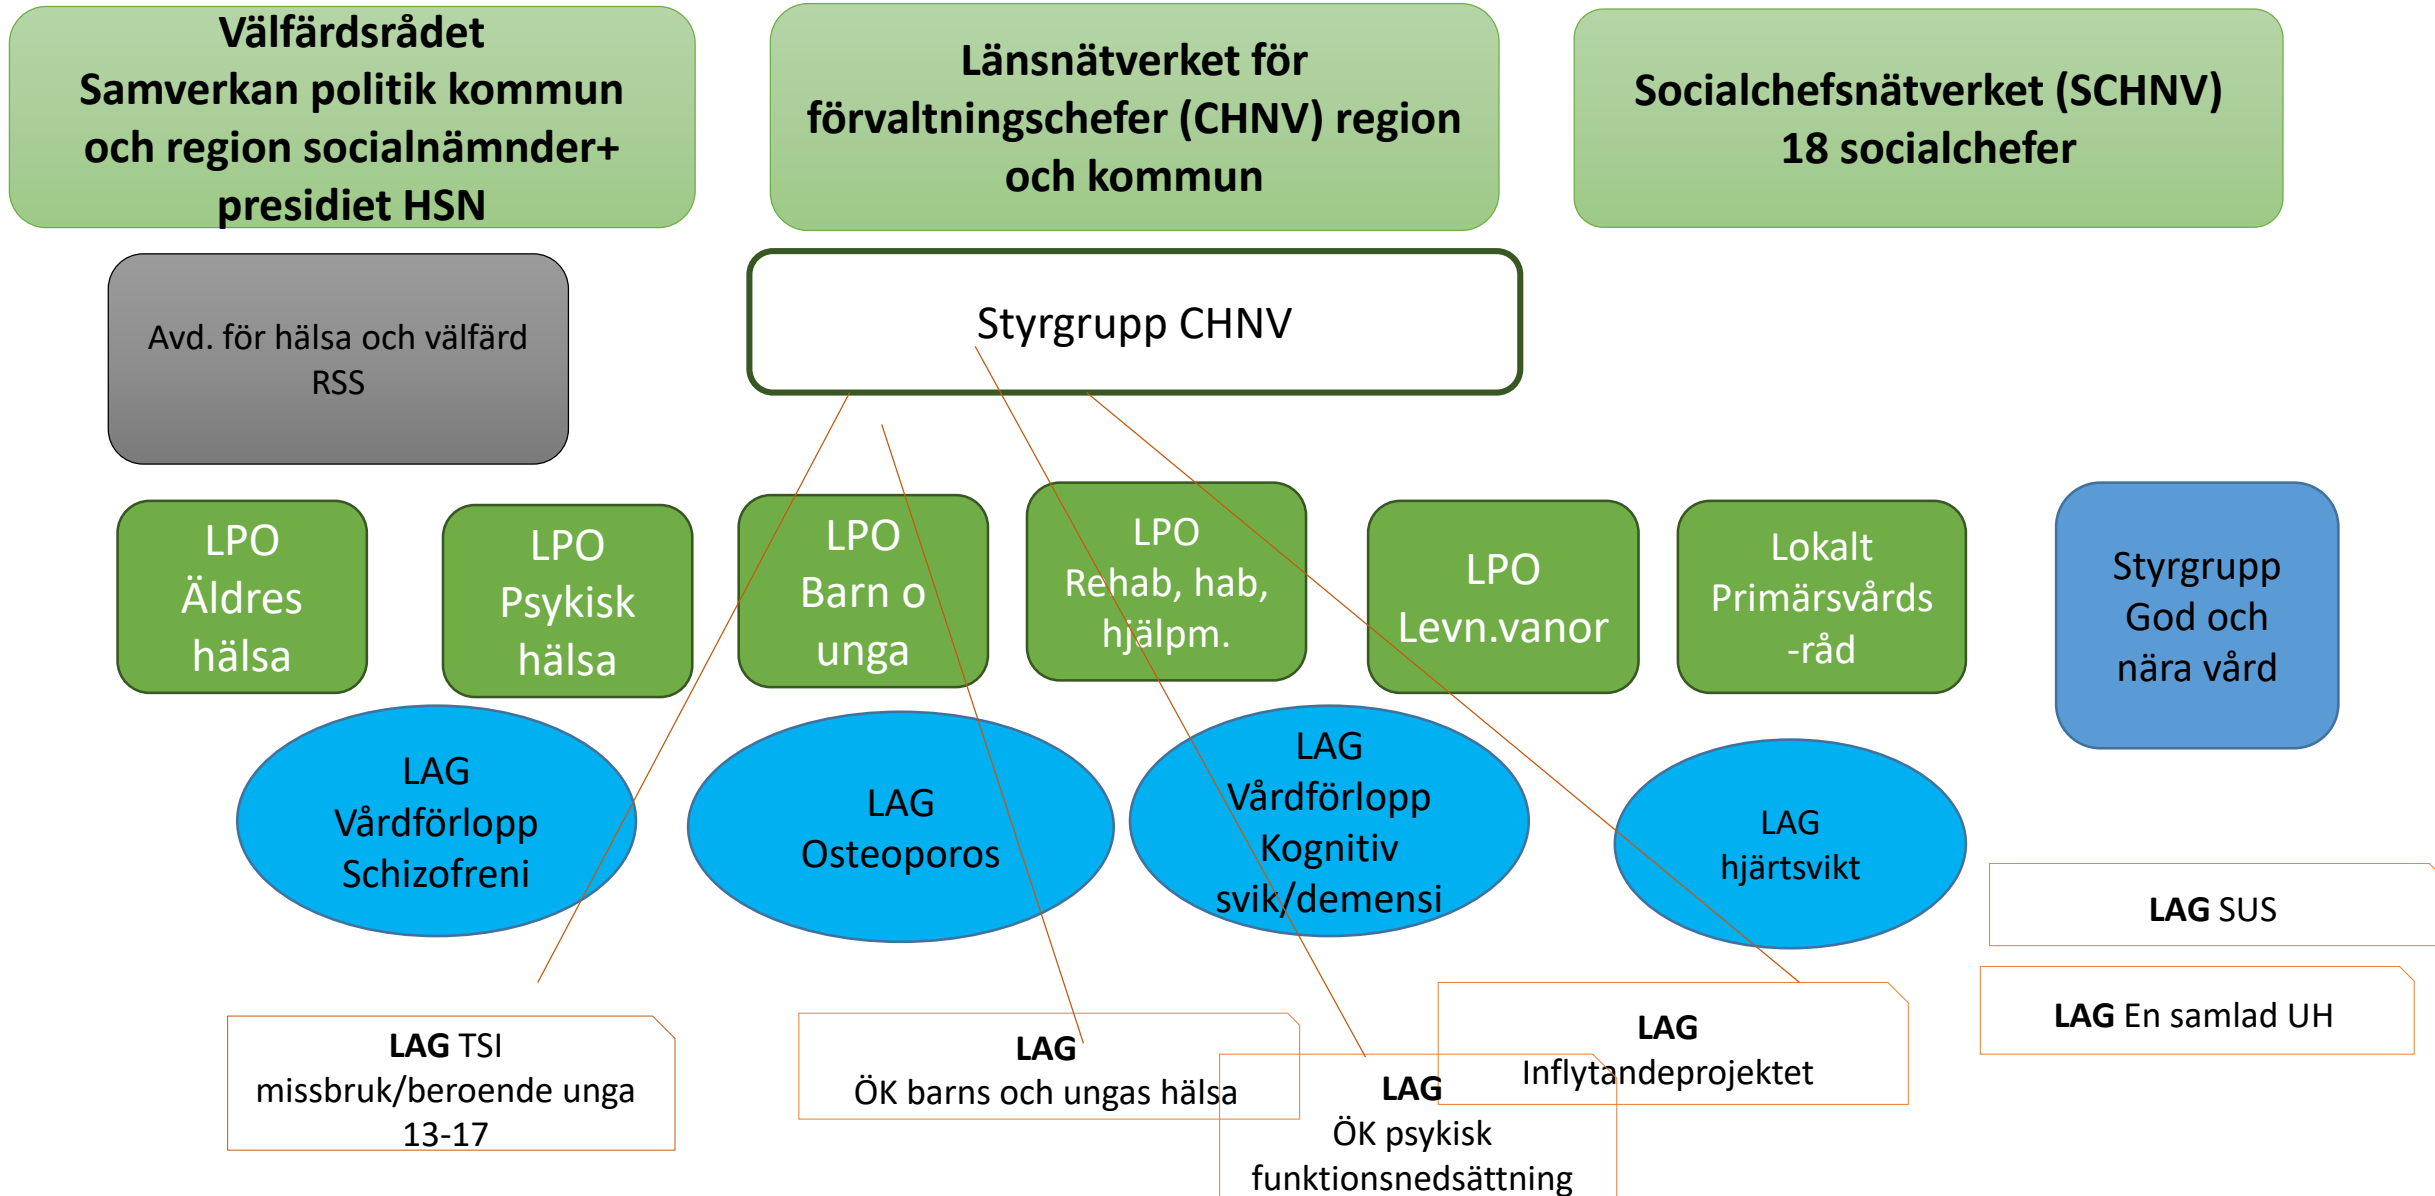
Välfärdsrådet
Samverkan politik kommun och region socialnämnder+ presidiet HSN

Länsnätverket för förvaltningschefer (CHNV) region och kommun

Socialchefsnätverket (SCHNV)
18 socialchefer

Avd. för hälsa och välfärd
RSS

Styrgrupp CHNV

LPO
Äldres hälsa

LPO
Psykisk hälsa

LPO
Barn o unga

LPO
Rehab, hab, hjälpm.

LPO
Levn.vanor

Lokalt Primärsvårds -råd

Styrgrupp God och nära vård

LAG
Vårdförlopp Schizofreni

LAG
Osteoporos

LAG
Vårdförlopp Kognitiv svik/demensi

LAG
hjärtsvikt

**LAG** SUS

**LAG** En samlad UH

**LAG** TSI
missbruk/beroende unga 13-17

**LAG**
ÖK barns och ungas hälsa

**LAG**
Inflytandeprojektet

**LAG**
ÖK psykisk funktionsnedsättning